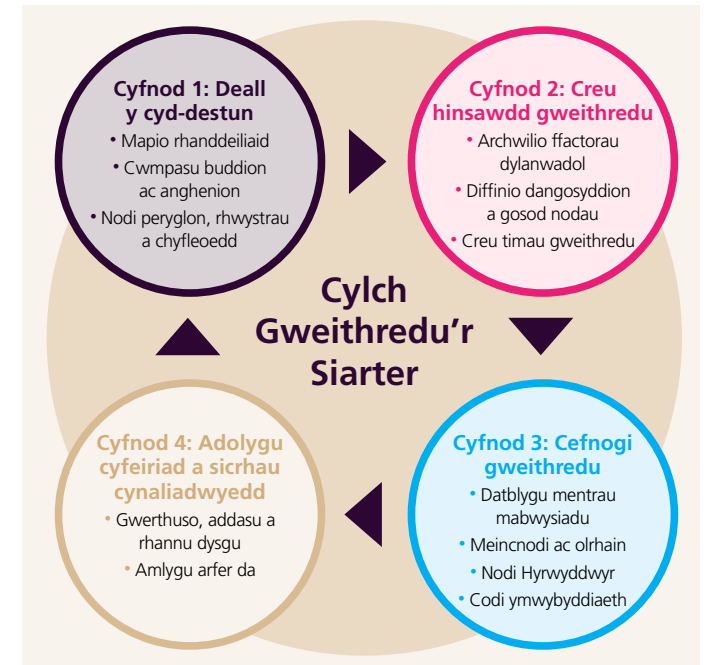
Cyfnod 1: Deall y cyd-destun

• Mapio rhanddeiliaid
• Cwmpasu buddion ac anghenion
• Nodi peryglon, rhwystrau a chyfleoedd

Cyfnod 2: Creu hinsawdd gweithredu

• Archwilio ffactorau dylanwadol
• Diffinio dangosyddion a gosod nodau
• Creu timau gweithredu

Cylch Gweithredu'r Siarter

Cyfnod 3: Cefnogi gweithredu

• Datblygu mentrau mabwysiadu
• Meincnodi ac olrhain
• Nodi Hyrwyddwyr
• Codi ymwybyddiaeth

Cyfnod 4: Adolygu cyfeiriad a sicrhau cynaliadwyedd

• Gwerthuso, addasu a rhannu dysgu
• Amlygu arfer da